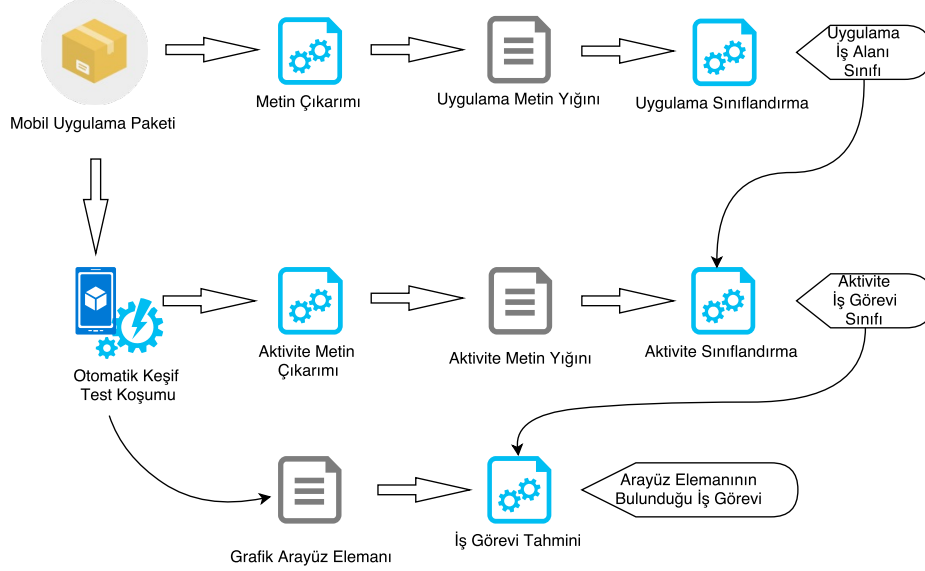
Mobil Uygulama Paketi

Metin Çıkarımı

Uygulama Metin Yığını

Uygulama Sınıflandırma

Uygulama İş Alanı Sınıfı

Otomatik Keşif Test Koşumu

Aktivite Metin Çıkarımı

Aktivite Metin Yığını

Aktivite Sınıflandırma

Aktivite İş Görevi Sınıfı

Grafik Arayüz Elemanı

İş Görevi Tahmini

Arayüz Elemanının Bulunduğu İş Görevi